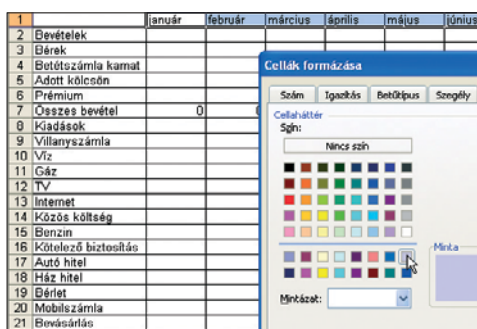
| 1 | | január | február | március | április | május | június |
|---|---|---|---|---|---|---|---|
| 2 | Bevételek | | | | | | |
| 3 | Bérek | | | | | | |
| 4 | Betétszámla kamat | | | | | | |
| 5 | Adott kölcsön | | | | | | |
| 6 | Prémium | | | | | | |
| 7 | Összes bevétel | 0 | | | | | |
| 8 | Kiadások | | | | | | |
| 9 | Villanyszámla | | | | | | |
| 10 | Víz | | | | | | |
| 11 | Gáz | | | | | | |
| 12 | TV | | | | | | |
| 13 | Internet | | | | | | |
| 14 | Közös költség | | | | | | |
| 15 | Benzin | | | | | | |
| 16 | Kötelező biztosítás | | | | | | |
| 17 | Autó hitel | | | | | | |
| 18 | Ház hitel | | | | | | |
| 19 | Bérlet | | | | | | |
| 20 | Mobilszámla | | | | | | |
| 21 | Bevásárlás | | | | | | |

Cellák formázása

Szám | Igazítás | Betűtípus | Szegély

Cellaháttér
Szín:
Nincs szín

Minta

Mintázat: